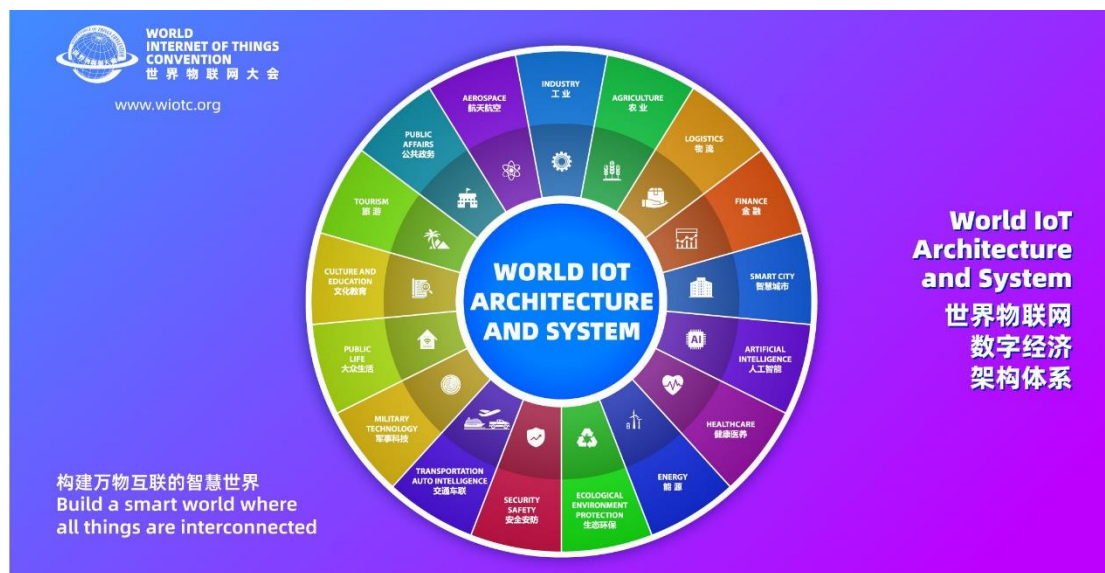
WORLD INTERNET OF THINGS CONVENTION
世界物联网大会

www.wiotc.org

INDUSTRY
工业

AGRICULTURE
农业

LOGISTICS
物流

FINANCE
金融

SMART CITY
智慧城市

ARTIFICIAL INTELLIGENCE
人工智能

HEALTHCARE
健康医养

ENERGY
能源

ECOLOGICAL ENVIRONMENT PROTECTION
生态环保

SECURITY SAFETY
安全安防

TRANSPORTATION AUTO INTELLIGENCE
交通车联

MILITARY TECHNOLOGY
军事科技

PUBLIC LIFE
大众生活

CULTURE AND EDUCATION
文化教育

TOURISM
旅游

PUBLIC AFFAIRS
公共政务

AEROSPACE
航天航空

WORLD IOT ARCHITECTURE AND SYSTEM

World IoT Architecture and System
世界物联网
数字经济
架构体系

构建万物互联的智慧世界
Build a smart world where all things are interconnected